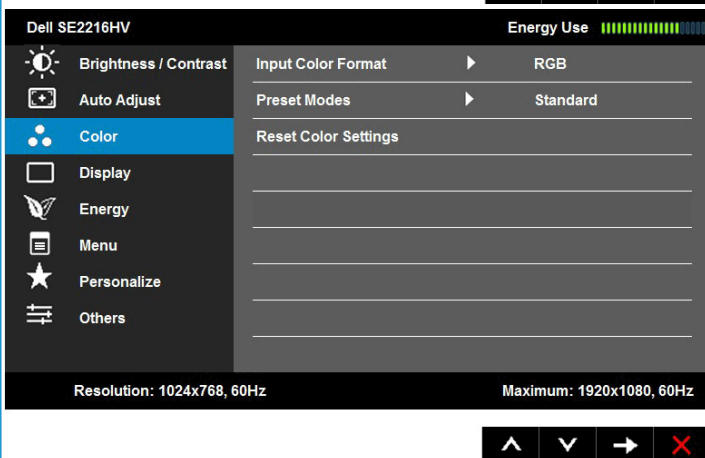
Dell SE2216HV

Energy Use

Brightness / Contrast
Auto Adjust
Color
Display
Energy
Menu
Personalize
Others

| Input Color Format | ▶ | RGB |
|---|---|---|
| Preset Modes | ▶ | Standard |
| Reset Color Settings | | |

Resolution: 1024x768, 60Hz

Maximum: 1920x1080, 60Hz